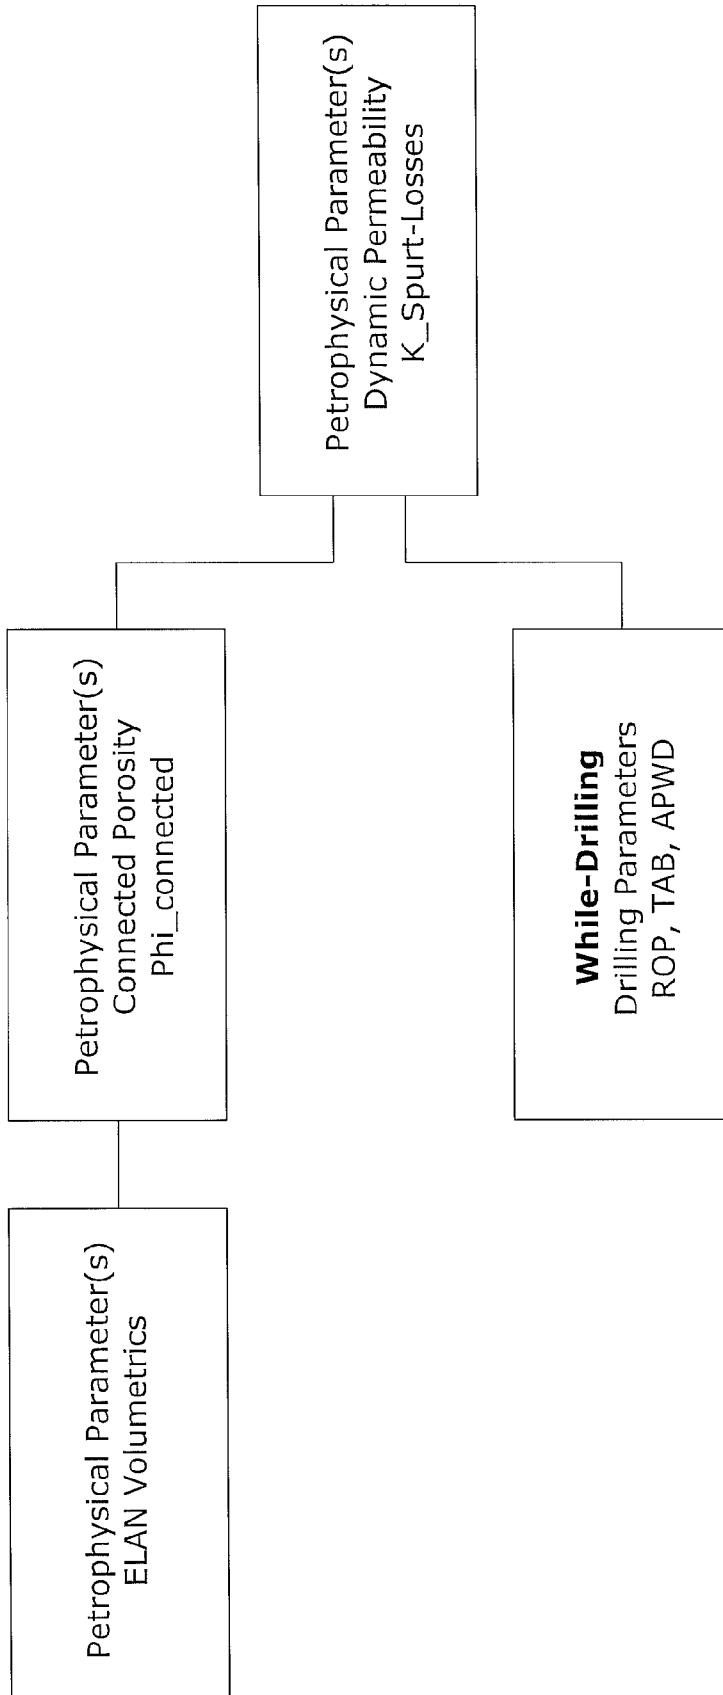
Petrophysical Parameter(s)
Dynamic Permeability
K_Spurt-Losses

Petrophysical Parameter(s)
Connected Porosity
Phi_connected

While-Drilling
Drilling Parameters
ROP, TAB, APWD

Petrophysical Parameter(s)
ELAN Volumetrics